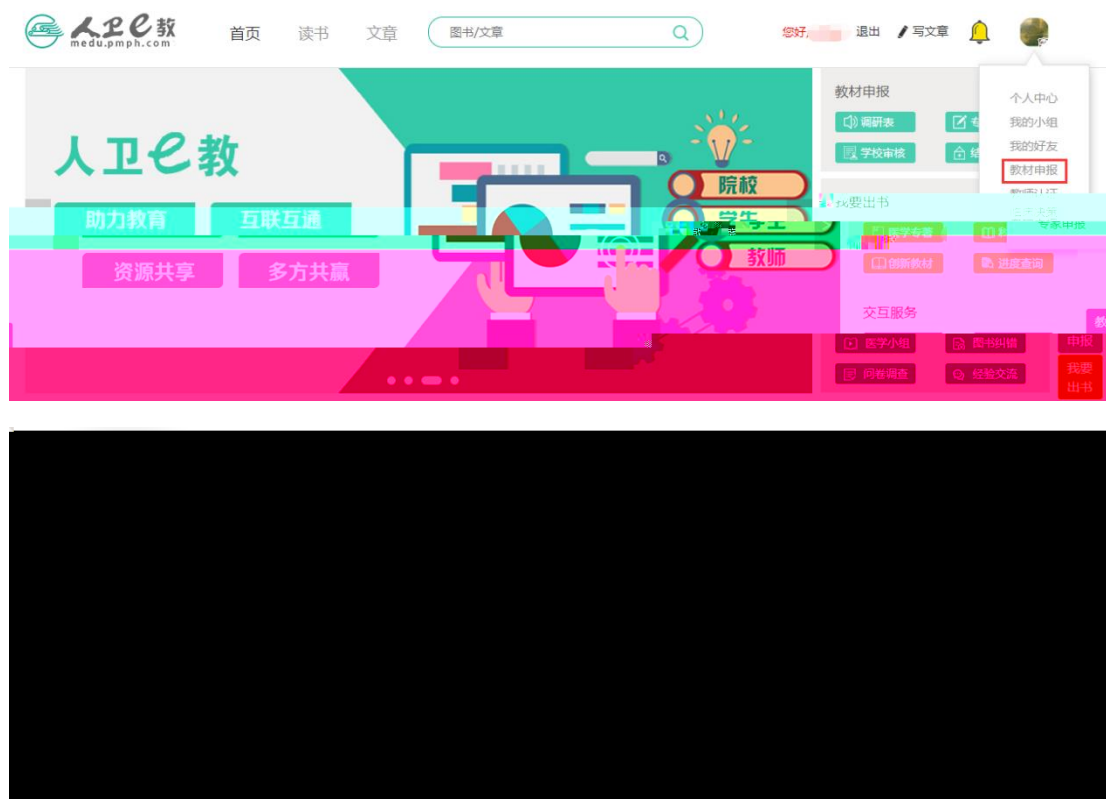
人卫e教
medu.pmph.com

首页 读书 文章

图书/文章

您好, 退出 写文章

个人中心
我的小组
我的好友
教材申报
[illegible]

人卫e教

助力教育 互联互通
资源共享 多方共赢

院校
学生
教师

教材申报
调研表
学校审核

我要出书
医学专著
专家申报
创新教材
进度查询

交互服务
医学小组
图书纠错
问卷调查
经验交流

申报
我要出书